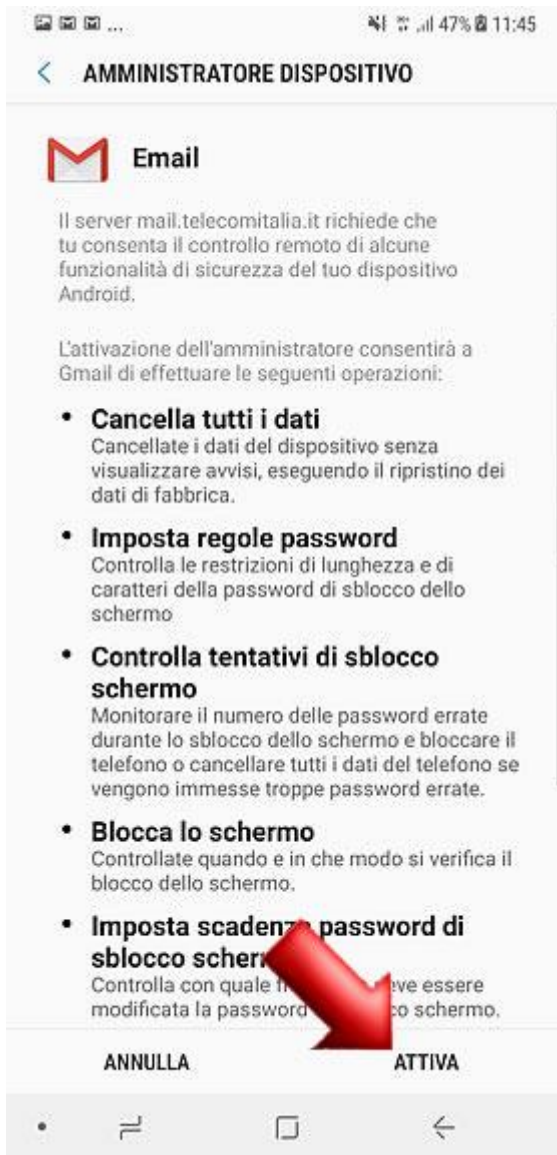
47% 11:45

AMMINISTRATORE DISPOSITIVO

Email

Il server mail.telecomitalia.it richiede che tu consenta il controllo remoto di alcune funzionalità di sicurezza del tuo dispositivo Android.

L'attivazione dell'amministratore consentirà a Gmail di effettuare le seguenti operazioni:

• Cancella tutti i dati
Cancellate i dati del dispositivo senza visualizzare avvisi, eseguendo il ripristino dei dati di fabbrica.

• Imposta regole password
Controlla le restrizioni di lunghezza e di caratteri della password di sblocco dello schermo

• Controlla tentativi di sblocco schermo
Monitorare il numero delle password errate durante lo sblocco dello schermo e bloccare il telefono o cancellare tutti i dati del telefono se vengono immesse troppe password errate.

• Blocca lo schermo
Controllate quando e in che modo si verifica il blocco dello schermo.

• Imposta scadenz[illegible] password di sblocco scher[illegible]
Controlla con quale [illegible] eve essere modificata la password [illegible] co schermo.

ANNULLA

ATTIVA